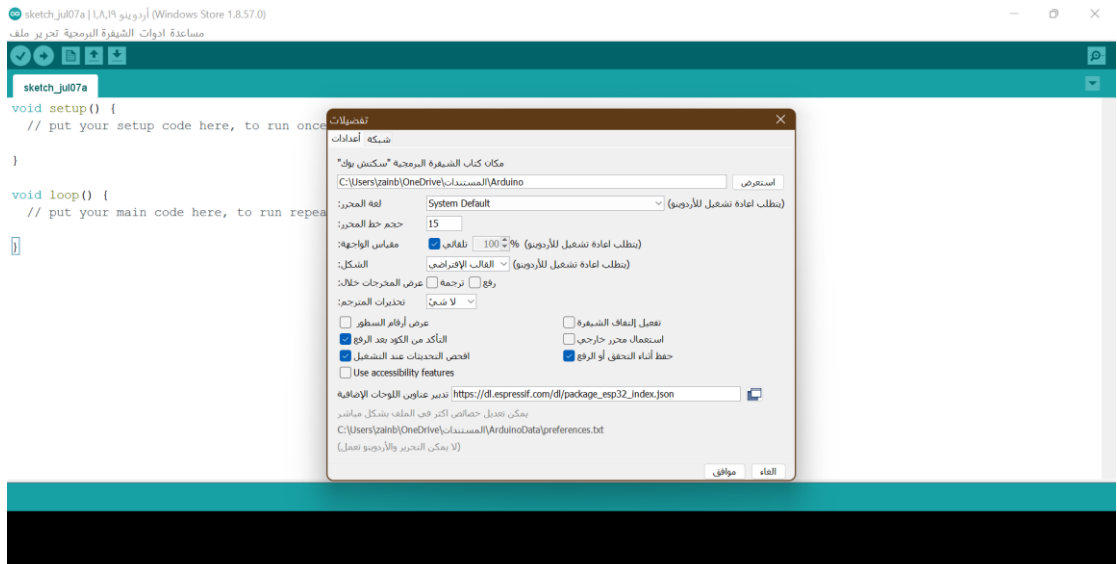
sketch_jul07a | أردوينو ١,٨,١٩ (Windows Store 1.8.57.0)

مساعدة ادوات الشيفرة البرمجية تحرير ملف

sketch_jul07a

void setup() {
  // put your setup code here, to run once

}

void loop() {
  // put your main code here, to run repea

}

تفضيلات

شبكة أعدادات

مكان كتاب الشيفرة البرمجية "سكتش بوك"

C:\Users\zainb\OneDrive\المستندات\Arduino

استعرض

لغة المحرر: System Default (يتطلب اعادة تشغيل للأردوينو)

حجم خط المحرر: 15

مقياس الواجهة: تلقائي 100 % (يتطلب اعادة تشغيل للأردوينو)

الشكل: القالب الإفتراضي (يتطلب اعادة تشغيل للأردوينو)

عرض المخرجات خلال: ترجمة رفع

تحذيرات المترجم: لا شيء

عرض أرقام السطور

تفعيل إلتفاف الشيفرة

التأكد من الكود بعد الرفع

استعمال محرر خارجي

افحص التحديثات عند التشغيل

حفظ أثناء التحقق أو الرفع

Use accessibility features

تدبير عناوين اللوحات الإضافية https://dl.espressif.com/dl/package_esp32_index.json

يمكن تعديل خصائص اكثر في الملف بشكل مباشر

C:\Users\zainb\OneDrive\المستندات\ArduinoData\preferences.txt

(لا يمكن التحرير والأردوينو تعمل)

موافق

الغاء